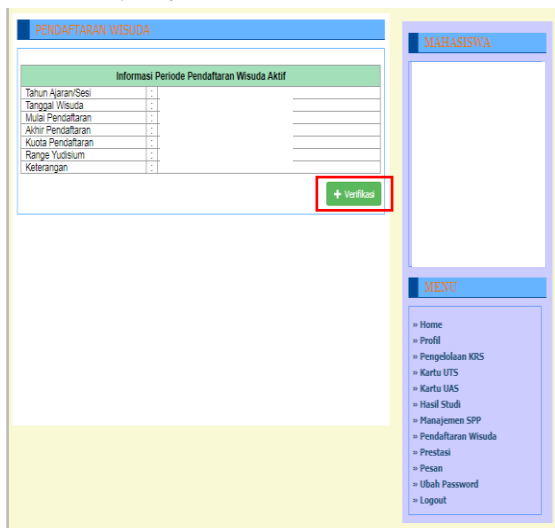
PENDAFTARAN WISUDA

| Informasi Periode Pendaftaran Wisuda Aktif | | |
|---|---|---|
| Tahun Ajaran/Sesi | : | |
| Tanggal Wisuda | : | |
| Mulai Pendaftaran | : | |
| Akhir Pendaftaran | : | |
| Kuota Pendaftaran | : | |
| Range Yudisium | : | |
| Keterangan | : | |

+ Verifikasi

MAHASISWA

MENU

» Home
» Profil
» Pengelolaan KRS
» Kartu UTS
» Kartu UAS
» Hasil Studi
» Manajemen SPP
» Pendaftaran Wisuda
» Prestasi
» Pesan
» Ubah Password
» Logout